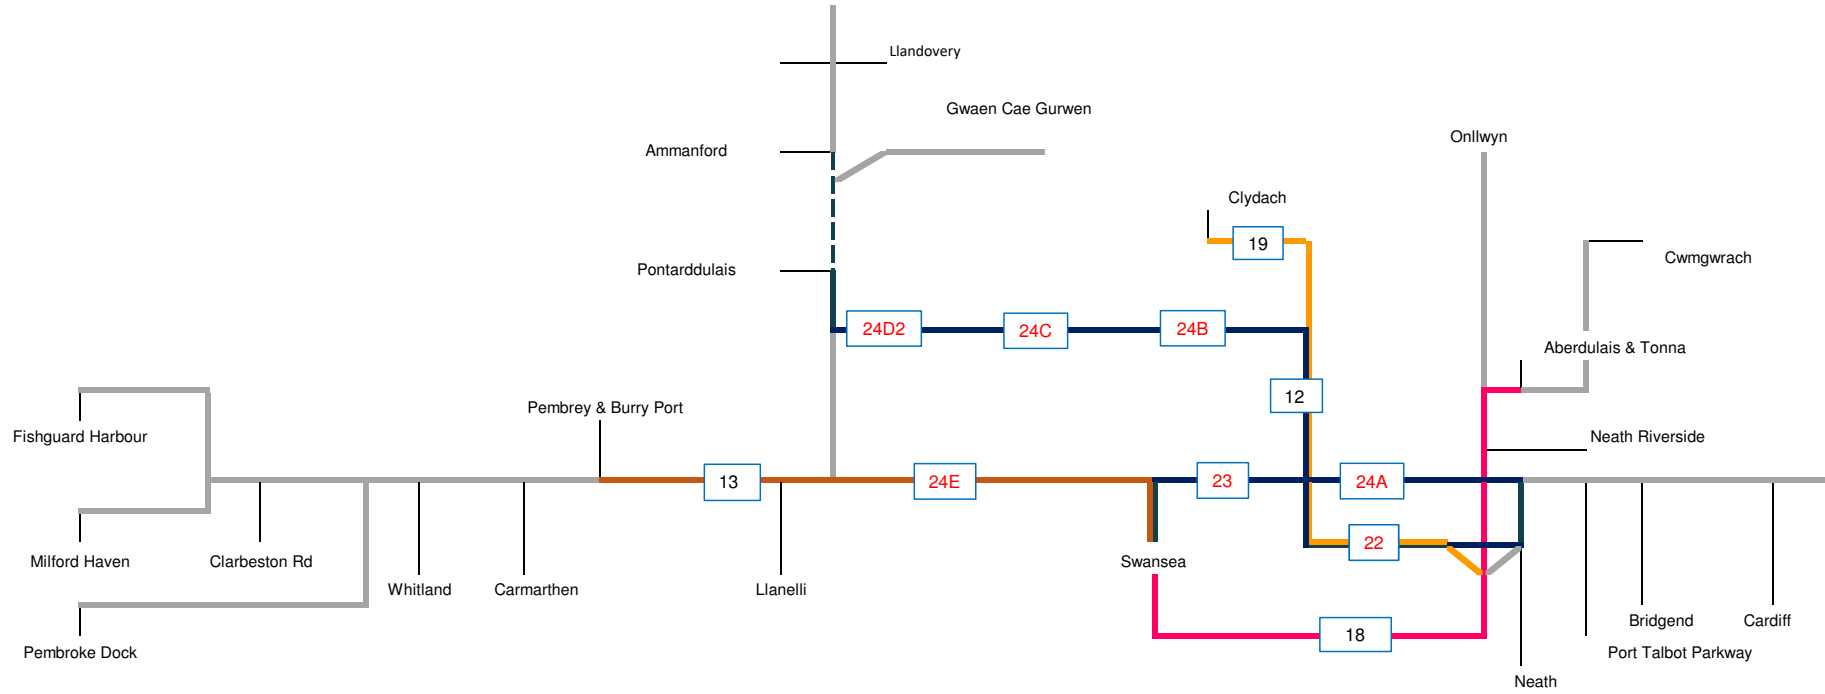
Llandovery

Gwaen Cae Gurwen

Ammanford

Onllwyn

Clydach

19

Cwmgwrach

Pontarddulais

24D2

24C

24B

Aberdulais & Tonna

12

Pembrey & Burry Port

Fishguard Harbour

Neath Riverside

13

24E

23

24A

22

Milford Haven

Clarbeston Rd

Swansea

Whitland

Carmarthen

Llanelli

18

Bridgend

Cardiff

Pembroke Dock

Port Talbot Parkway

Neath